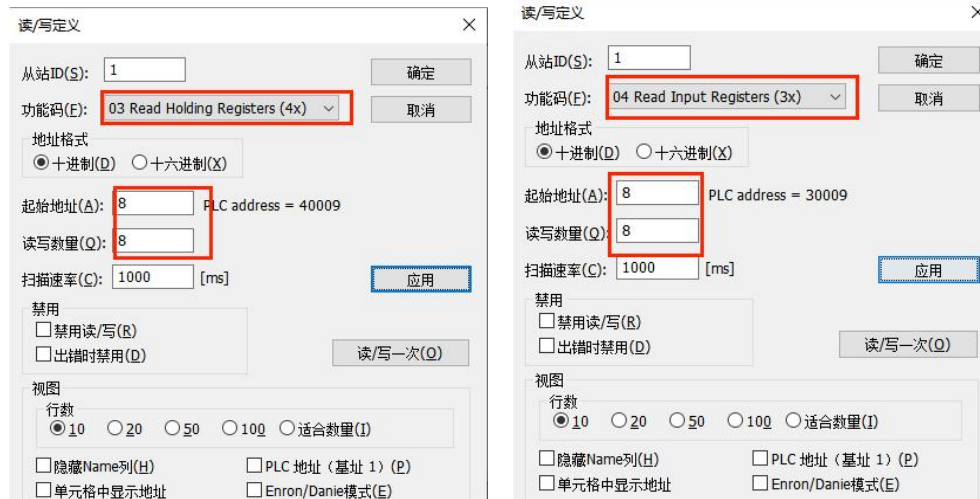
读/写定义

从站ID(S): 1
确定
功能码(F): 03 Read Holding Registers (4x)
取消
地址格式
◉十进制(D) ○十六进制(X)
起始地址(A): 8 PLC address = 40009
读写数量(Q): 8
扫描速率(C): 1000 [ms]
应用
禁用
☐禁用读/写(R)
☐出错时禁用(D)
读/写一次(O)
视图
行数
◉10 ○20 ○50 ○100 ○适合数量(I)
☐隐藏Name列(H)
☐PLC 地址 (基址 1) (P)
☐单元格中显示地址
☐Enron/Danie模式(E)

读/写定义

从站ID(S): 1
确定
功能码(F): 04 Read Input Registers (3x)
取消
地址格式
◉十进制(D) ○十六进制(X)
起始地址(A): 8 PLC address = 30009
读写数量(Q): 8
扫描速率(C): 1000 [ms]
应用
禁用
☐禁用读/写(R)
☐出错时禁用(D)
读/写一次(O)
视图
行数
◉10 ○20 ○50 ○100 ○适合数量(I)
☐隐藏Name列(H)
☐PLC 地址 (基址 1) (P)
☐单元格中显示地址
☐Enron/Danie模式(E)